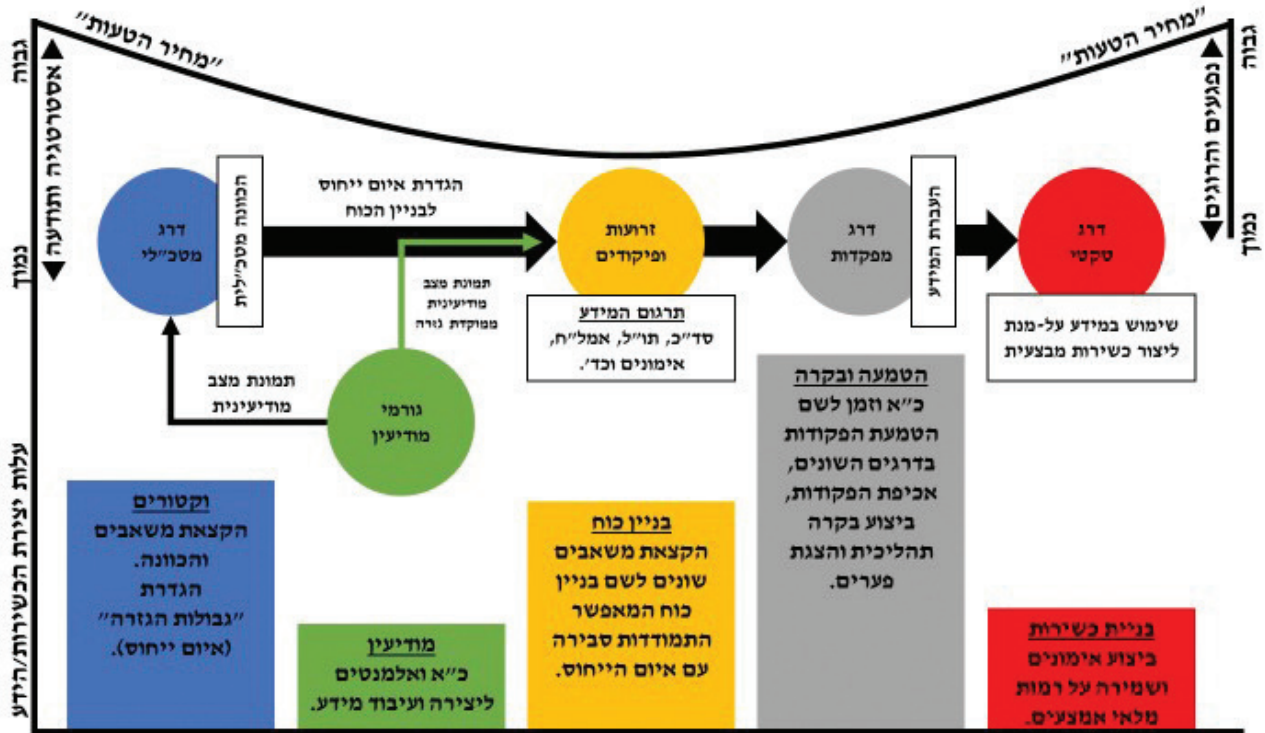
"מחיר הטעות"

"מחיר הטעות"

גבוה

אסטרטגיה ותודעה

נמוך

גבוה

נפגעים והרוגים

נמוך

דרג מטכ"לי

הכוונה מטכ"לית

הגדרת איום ייחוס לבניין הכוח

זרועות ופיקודים

דרג מפקדות

העברת המידע

דרג טקטי

תמונת מצב מודיעינית ממוקדת גזרה

תרגום המידע
סד"כ, תו"ל, אמל"ח, אימונים וכד'.

שימוש במידע על-מנת ליצור כשירות מבצעית

תמונת מצב מודיעינית

גורמי מודיעין

הטמעה ובקרה
כ"א וזמן לשם הטמעת הפקודות בדרגים השונים, אכיפת הפקודות, ביצוע בקרה תהליכית והצגת פערים.

עלות יצירת הכשירות/הידע

וקטורים
הקצאת משאבים והכוונה.
הגדרת "גבולות הגזרה" (איום ייחוס).

מודיעין
כ"א ואלמנטים ליצירה ועיבוד מידע.

בניין כוח
הקצאת משאבים שונים לשם בניין כוח המאפשר התמודדות סבירה עם איום הייחוס.

בניית כשירות
ביצוע אימונים ושמירה על רמות מלאי אמצעים.